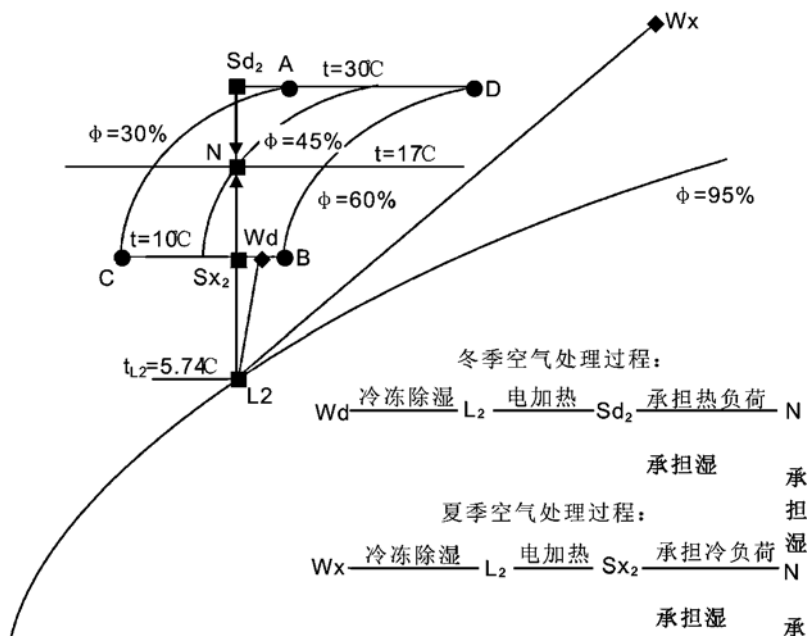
Wx

Sd$_2$ A t=30C D

$\phi$=30%

N $\phi$=45% t=17C

$\phi$=60%

$\phi$=95%

t=10C Wd

C Sx$_2$ B

t$_{L2}$=5.74C

L2

冬季空气处理过程：

Wd $\xrightarrow{\text{冷冻除湿}}$ L$_2$ $\xrightarrow{\text{电加热}}$ Sd$_2$ $\xrightarrow{\text{承担热负荷}}$ N

承担湿 承

夏季空气处理过程： 担

Wx $\xrightarrow{\text{冷冻除湿}}$ L$_2$ $\xrightarrow{\text{电加热}}$ Sx$_2$ $\xrightarrow{\text{承担冷负荷}}$ N 湿

承担湿 承